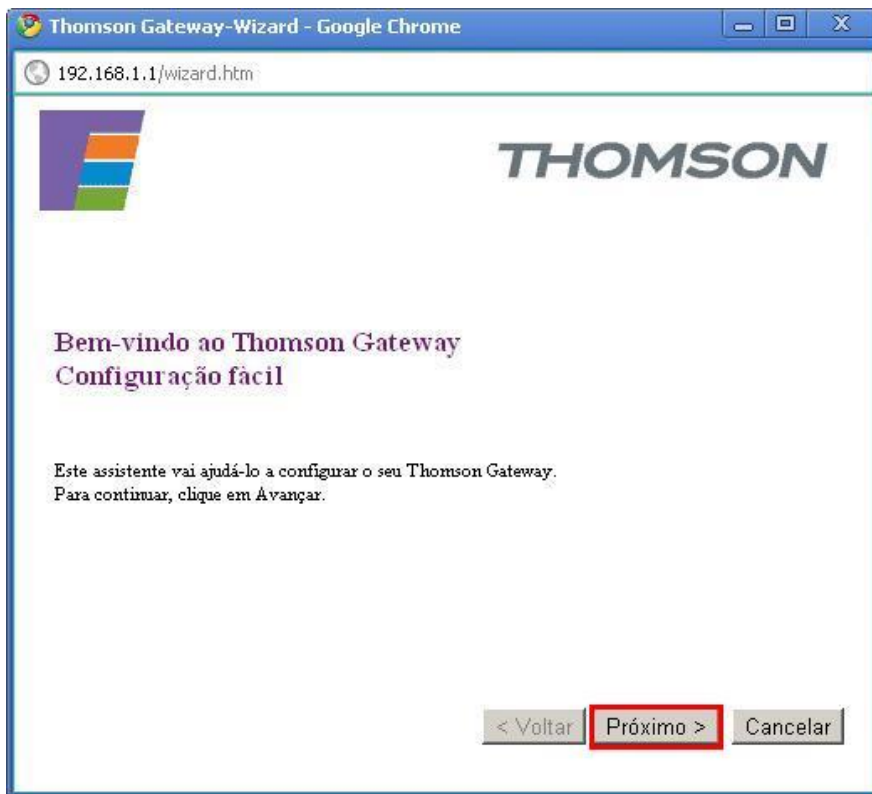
Thomson Gateway-Wizard - Google Chrome

192.168.1.1/wizard.htm

THOMSON

Bem-vindo ao Thomson Gateway
Configuração fácil

Este assistente vai ajudá-lo a configurar o seu Thomson Gateway.
Para continuar, clique em Avançar.

< Voltar | Próximo > | Cancelar